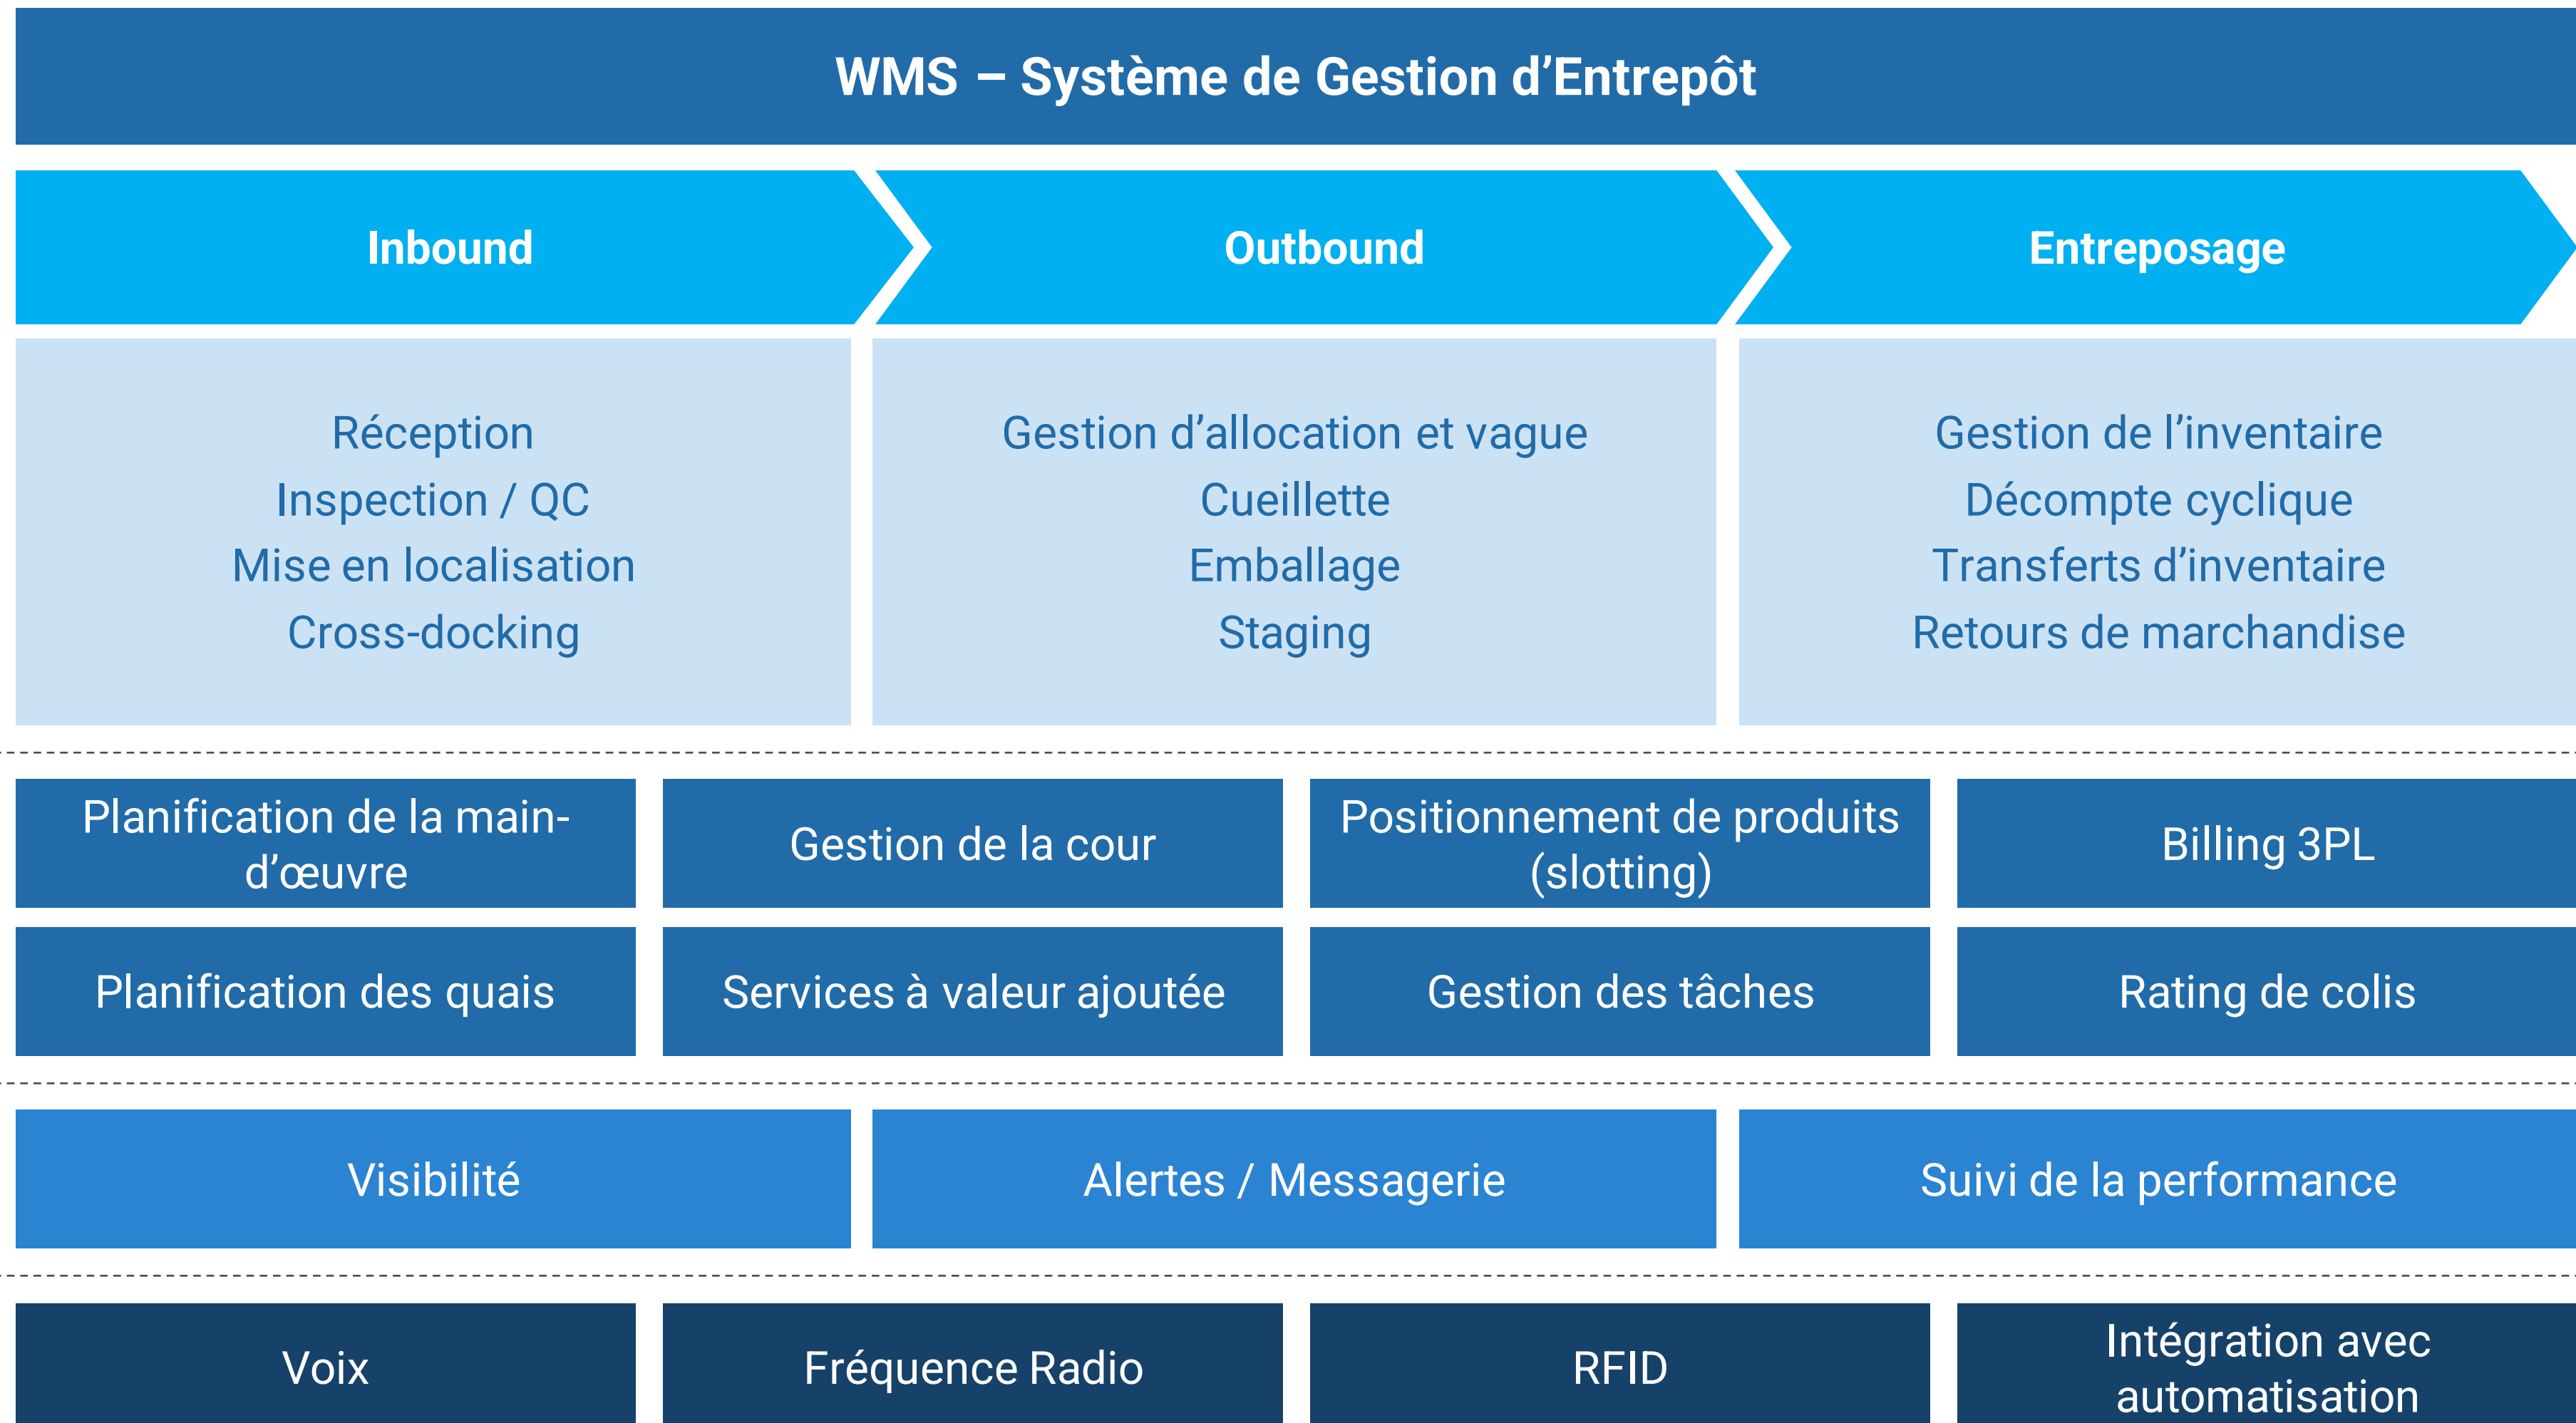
WMS – Système de Gestion d’Entrepôt

Inbound

Outbound

Entreposage

Réception
Inspection / QC
Mise en localisation
Cross-docking

Gestion d’allocation et vague
Cueillette
Emballage
Staging

Gestion de l’inventaire
Décompte cyclique
Transferts d’inventaire
Retours de marchandise

Planification de la main-d’œuvre

Gestion de la cour

Positionnement de produits (slotting)

Billing 3PL

Planification des quais

Services à valeur ajoutée

Gestion des tâches

Rating de colis

Visibilité

Alertes / Messagerie

Suivi de la performance

Voix

Fréquence Radio

RFID

Intégration avec automatisation